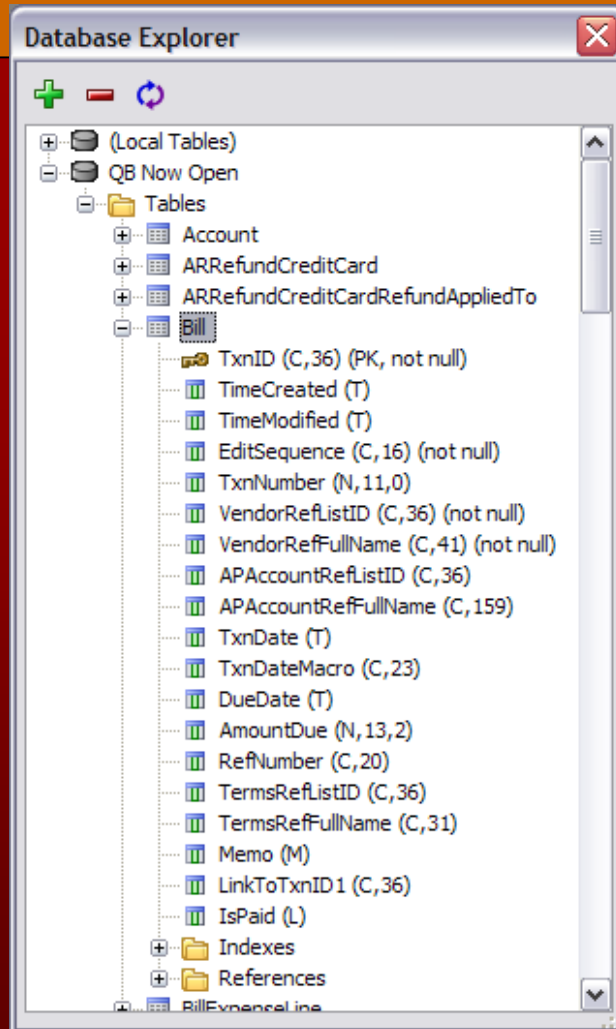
Database Explorer

(Local Tables)
QB Now Open
Tables
Account
ARRefundCreditCard
ARRefundCreditCardRefundAppliedTo
Bill
TxnID (C,36) (PK, not null)
TimeCreated (T)
TimeModified (T)
EditSequence (C,16) (not null)
TxnNumber (N,11,0)
VendorRefListID (C,36) (not null)
VendorRefFullName (C,41) (not null)
APAccountRefListID (C,36)
APAccountRefFullName (C,159)
TxnDate (T)
TxnDateMacro (C,23)
DueDate (T)
AmountDue (N,13,2)
RefNumber (C,20)
TermsRefListID (C,36)
TermsRefFullName (C,31)
Memo (M)
LinkToTxnID1 (C,36)
IsPaid (L)
Indexes
References
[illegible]